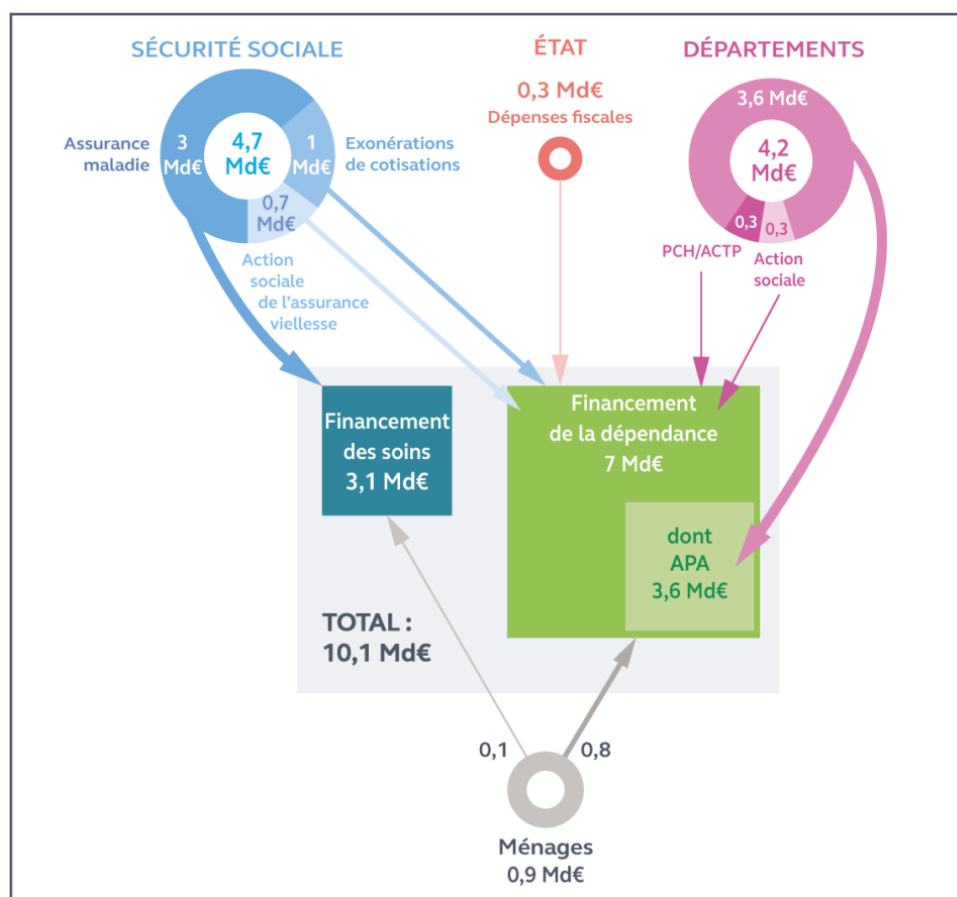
SÉCURITÉ SOCIALE

Assurance maladie

3 Md€

4,7 Md€

1 Md€

Exonérations de cotisations

0,7 Md€

Action sociale de l'assurance vieillesse

ÉTAT

0,3 Md€

Dépenses fiscales

DÉPARTEMENTS

3,6 Md€

4,2 Md€

0,3

0,3

PCH/ACTP

Action sociale

Financement des soins 3,1 Md€

Financement de la dépendance 7 Md€

dont APA 3,6 Md€

TOTAL : 10,1 Md€

0,1

0,8

Ménages 0,9 Md€